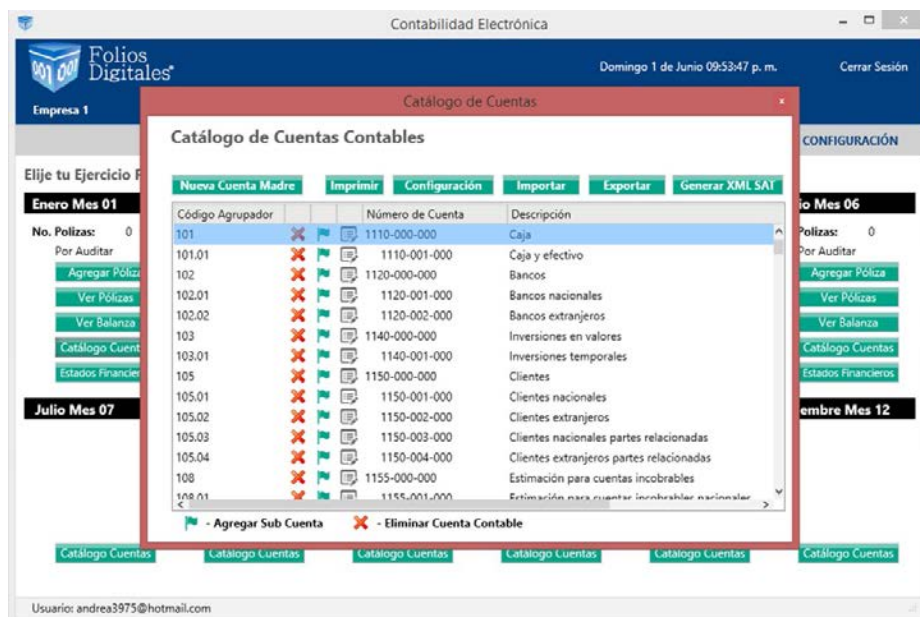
Contabilidad Electrónica

Folios Digitales

Domingo 1 de Junio 09:53:47 p. m.

Cerrar Sesión

Empresa 1

CONFIGURACIÓN

Elije tu Ejercicio F

Enero Mes 01

No. Polizas: 0

Por Auditar

Agregar Póliza

Ver Pólizas

Ver Balanza

Catálogo Cuent

Estados Financier

Julio Mes 07

io Mes 06

Polizas: 0

Por Auditar

Agregar Póliza

Ver Pólizas

Ver Balanza

Catálogo Cuentas

Estados Financieros

embre Mes 12

Catálogo de Cuentas

Catálogo de Cuentas Contables

Nueva Cuenta Madre | Imprimir | Configuración | Importar | Exportar | Generar XML SAT

| Código Agrupador | Número de Cuenta | Descripción |
|---|---|---|
| 101 | 1110-000-000 | Caja |
| 101.01 | 1110-001-000 | Caja y efectivo |
| 102 | 1120-000-000 | Bancos |
| 102.01 | 1120-001-000 | Bancos nacionales |
| 102.02 | 1120-002-000 | Bancos extranjeros |
| 103 | 1140-000-000 | Inversiones en valores |
| 103.01 | 1140-001-000 | Inversiones temporales |
| 105 | 1150-000-000 | Clientes |
| 105.01 | 1150-001-000 | Clientes nacionales |
| 105.02 | 1150-002-000 | Clientes extranjeros |
| 105.03 | 1150-003-000 | Clientes nacionales partes relacionadas |
| 105.04 | 1150-004-000 | Clientes extranjeros partes relacionadas |
| 108 | 1155-000-000 | Estimación para cuentas incobrables |
| 108.01 | 1155-001-000 | Estimación para cuentas incobrables nacionales |

- Agregar Sub Cuenta   - Eliminar Cuenta Contable

Catálogo Cuentas   Catálogo Cuentas   Catálogo Cuentas   Catálogo Cuentas   Catálogo Cuentas   Catálogo Cuentas

Usuario: andrea3975@hotmail.com